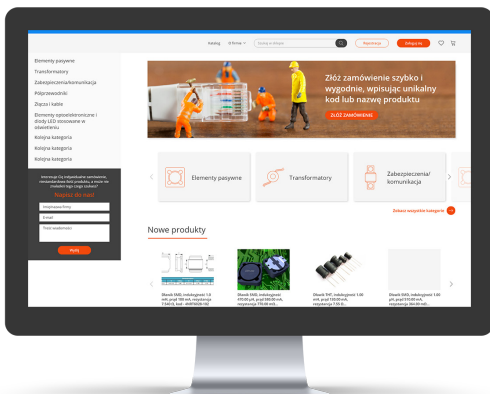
Katalog O firmie Szukaj w sklepie Rejestracja Zaloguj się

Elementy pasywne
Transformatory
Zabezpieczenia/komunikacja
Półprzewodniki
Złącza i kable
Elementy optoelektroniczne i diody LED stosowane w oświetleniu
Kolejna kategoria
Kolejna kategoria
Kolejna kategoria

Interesuje Cię indywidualne zamówienie, niestandardowa ilość produktu, a może nie znalazłeś tego czego szukasz?
Napisz do nas!
Imię/nazwa firmy
E-mail
Treść wiadomości
Wyślij

Złóż zamówienie szybko i wygodnie, wpisując unikalny kod lub nazwę produktu
ZŁÓŻ ZAMÓWIENIE

Elementy pasywne
Transformatory
Zabezpieczenia/komunikacja

Zobacz wszystkie kategorie

Nowe produkty

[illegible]
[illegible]
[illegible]
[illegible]